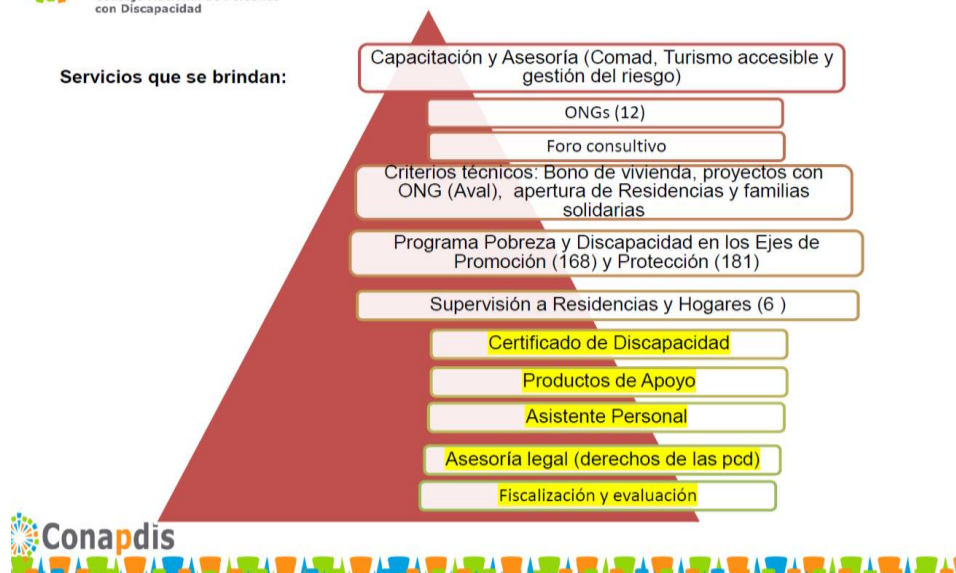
con Discapacidad

Servicios que se brindan:

Capacitación y Asesoría (Comad, Turismo accesible y gestión del riesgo)

ONGs (12)

Foro consultivo

Criterios técnicos: Bono de vivienda, proyectos con ONG (Aval), apertura de Residencias y familias solidarias

Programa Pobreza y Discapacidad en los Ejes de Promoción (168) y Protección (181)

Supervisión a Residencias y Hogares (6 )

Certificado de Discapacidad

Productos de Apoyo

Asistente Personal

Asesoría legal (derechos de las pcd)

Fiscalización y evaluación

Conapdis